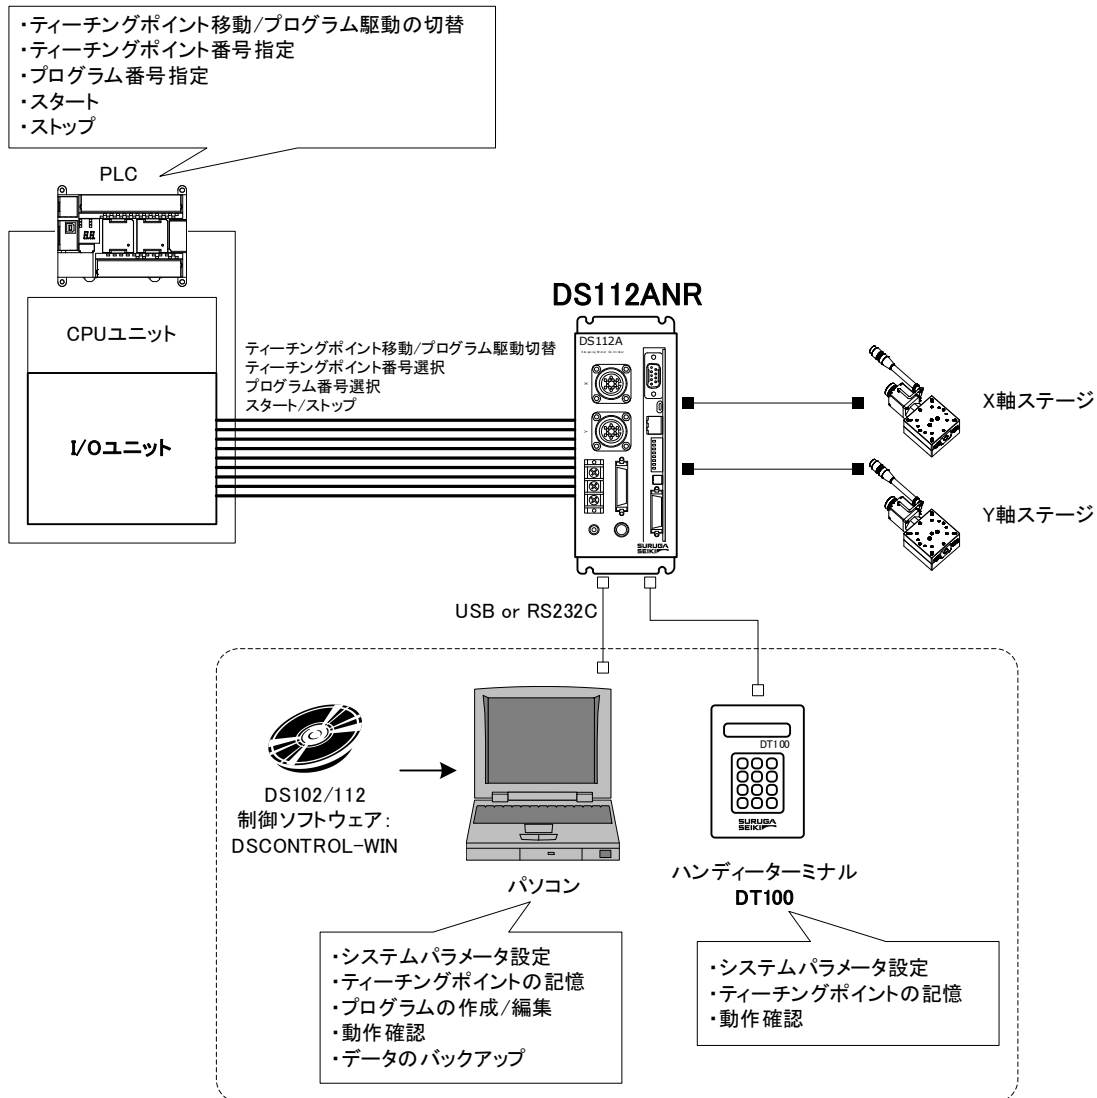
・ティーチングポイント移動/プログラム駆動の切替
・ティーチングポイント番号指定
・プログラム番号指定
・スタート
・ストップ

PLC

CPUユニット

I/Oユニット

ティーチングポイント移動/プログラム駆動切替
ティーチングポイント番号選択
プログラム番号選択
スタート/ストップ

DS112ANR

DS112A

SURUGA SEIKI

X軸ステージ

Y軸ステージ

USB or RS232C

DS102/112
制御ソフトウェア:
DSCONTROL-WIN

パソコン

DT100

SURUGA SEIKI

ハンディーターミナル
DT100

・システムパラメータ設定
・ティーチングポイントの記憶
・プログラムの作成/編集
・動作確認
・データのバックアップ

・システムパラメータ設定
・ティーチングポイントの記憶
・動作確認